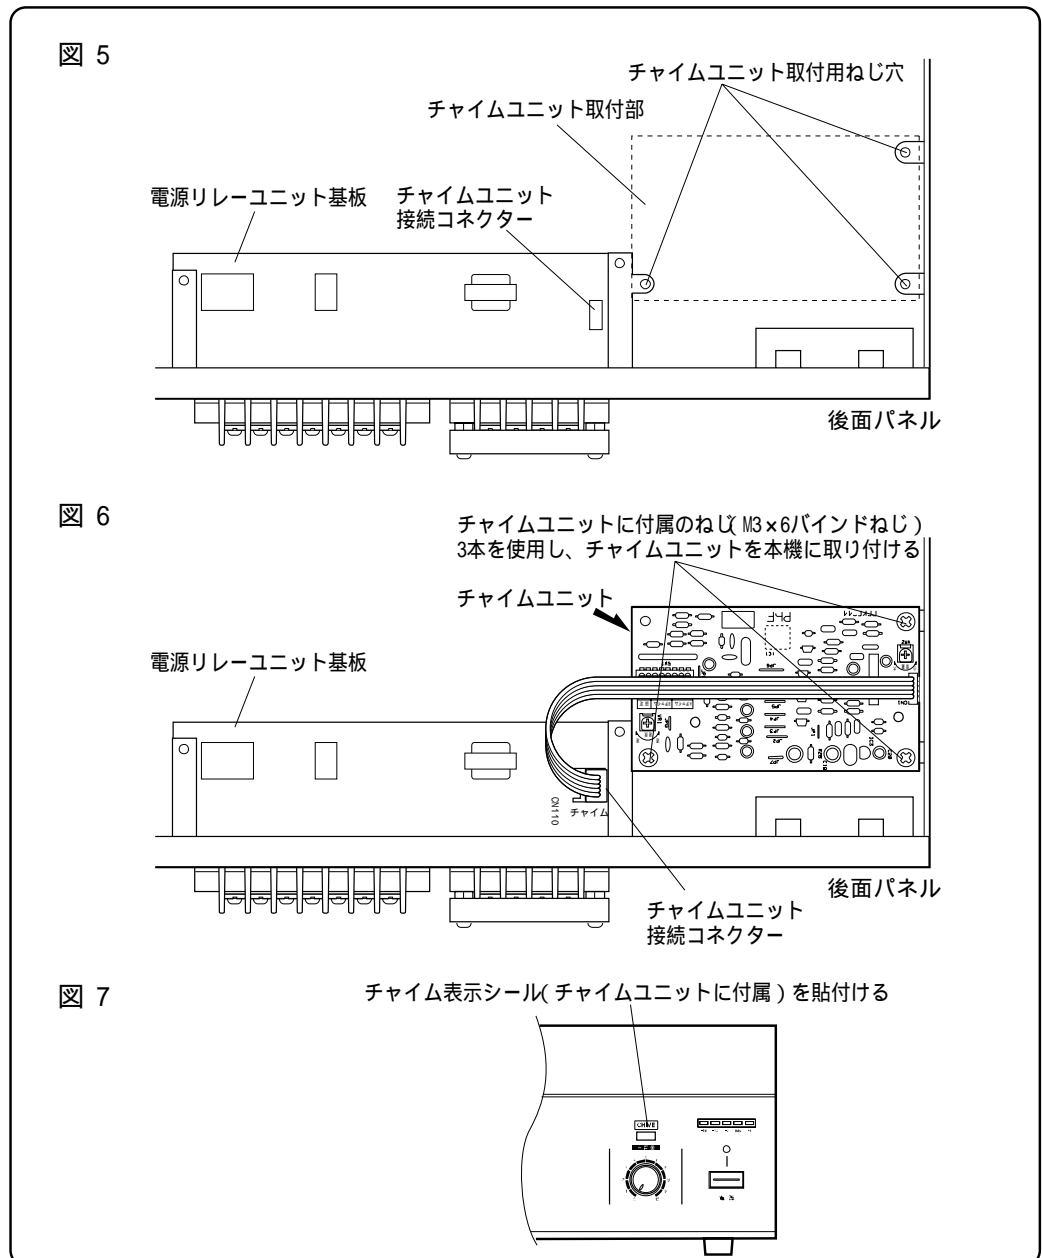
図 5

チャイムユニット取付用ねじ穴

チャイムユニット取付部

電源リレーユニット基板

チャイムユニット
接続コネクター

後面パネル

図 6

チャイムユニットに付属のねじ( M3×6バインドねじ )
3本を使用し、チャイムユニットを本機に取り付ける

チャイムユニット

電源リレーユニット基板

CN110
チャイム

後面パネル

チャイムユニット
接続コネクター

図 7

チャイム表示シール( チャイムユニットに付属 ) を貼付ける

CHIME